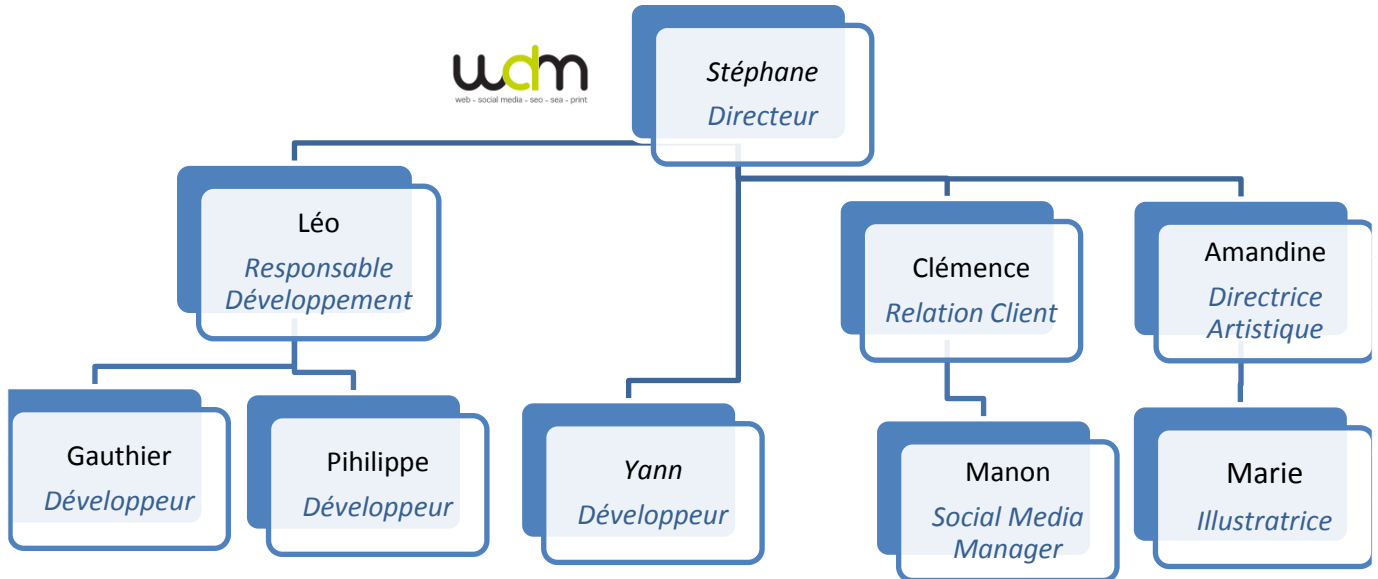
wdm
web - social media - seo - sea - print

Stéphane
Directeur

Léo
Responsable Développement

Clémence
Relation Client

Amandine
Directrice Artistique

Gauthier
Développeur

Pihilippe
Développeur

Yann
Développeur

Manon
Social Media Manager

Marie
Illustratrice